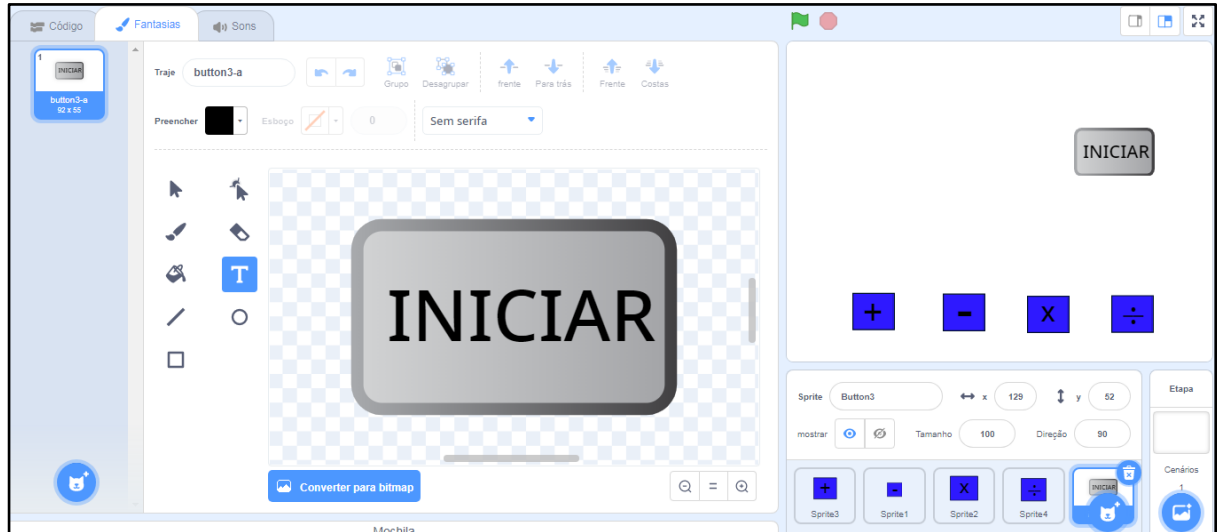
Código
Fantasias
Sons

1
INICIAR
button3-a
92 x 55

Traje button3-a
Grupo Desagrupar frente Para trás Frente Costas
Preencher Esboço 0 Sem serifa

INICIAR

Converter para bitmap

INICIAR

+ - X ÷

Sprite Button3 x 129 y 52
mostrar Tamanho 100 Direção 90

Etapa
Cenários
1

+ Sprite3
- Sprite1
X Sprite2
÷ Sprite4
INICIAR

Mochila